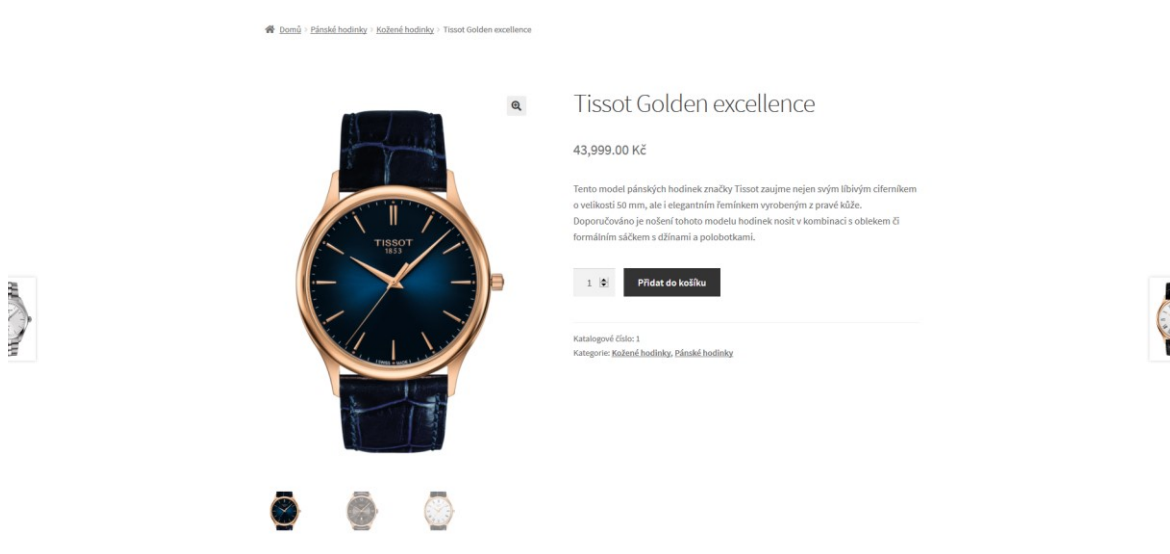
Domů › Pánské hodinky › Kožené hodinky › Tissot Golden excellence

Tissot Golden excellence

43,999.00 Kč

Tento model pánských hodinek značky Tissot zaujme nejen svým líbivým ciferníkem o velikosti 50 mm, ale i elegantním řemínkem vyrobeným z pravé kůže. Doporučováno je nošení tohoto modelu hodinek nosit v kombinaci s oblekem či formálním sáčkem s džínami a polobotkami.

1

Přidat do košíku

Katalogové číslo: 1
Kategorie: Kožené hodinky, Pánské hodinky

TISSOT
1853